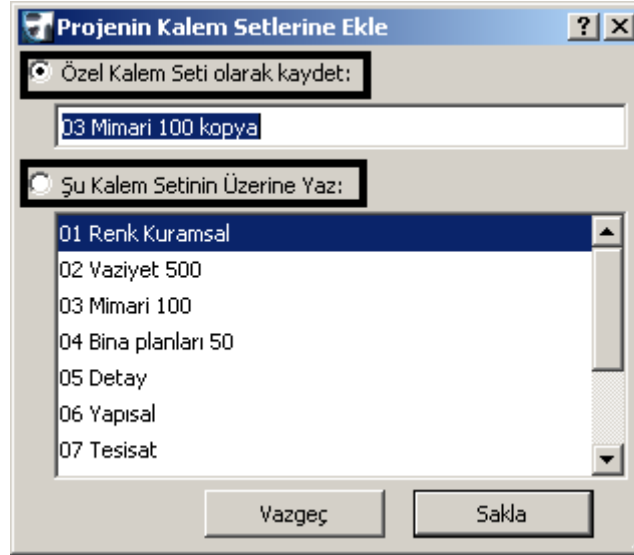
Projenin Kalem Setlerine Ekle

? X

Özel Kalem Seti olarak kaydet:

03 Mimari 100 kopya

Şu Kalem Setinin Üzerine Yaz:

01 Renk Kuramsal
02 Vaziyet 500
03 Mimari 100
04 Bina planları 50
05 Detay
06 Yapısal
07 Tesisat

Vazgeç

Sakla